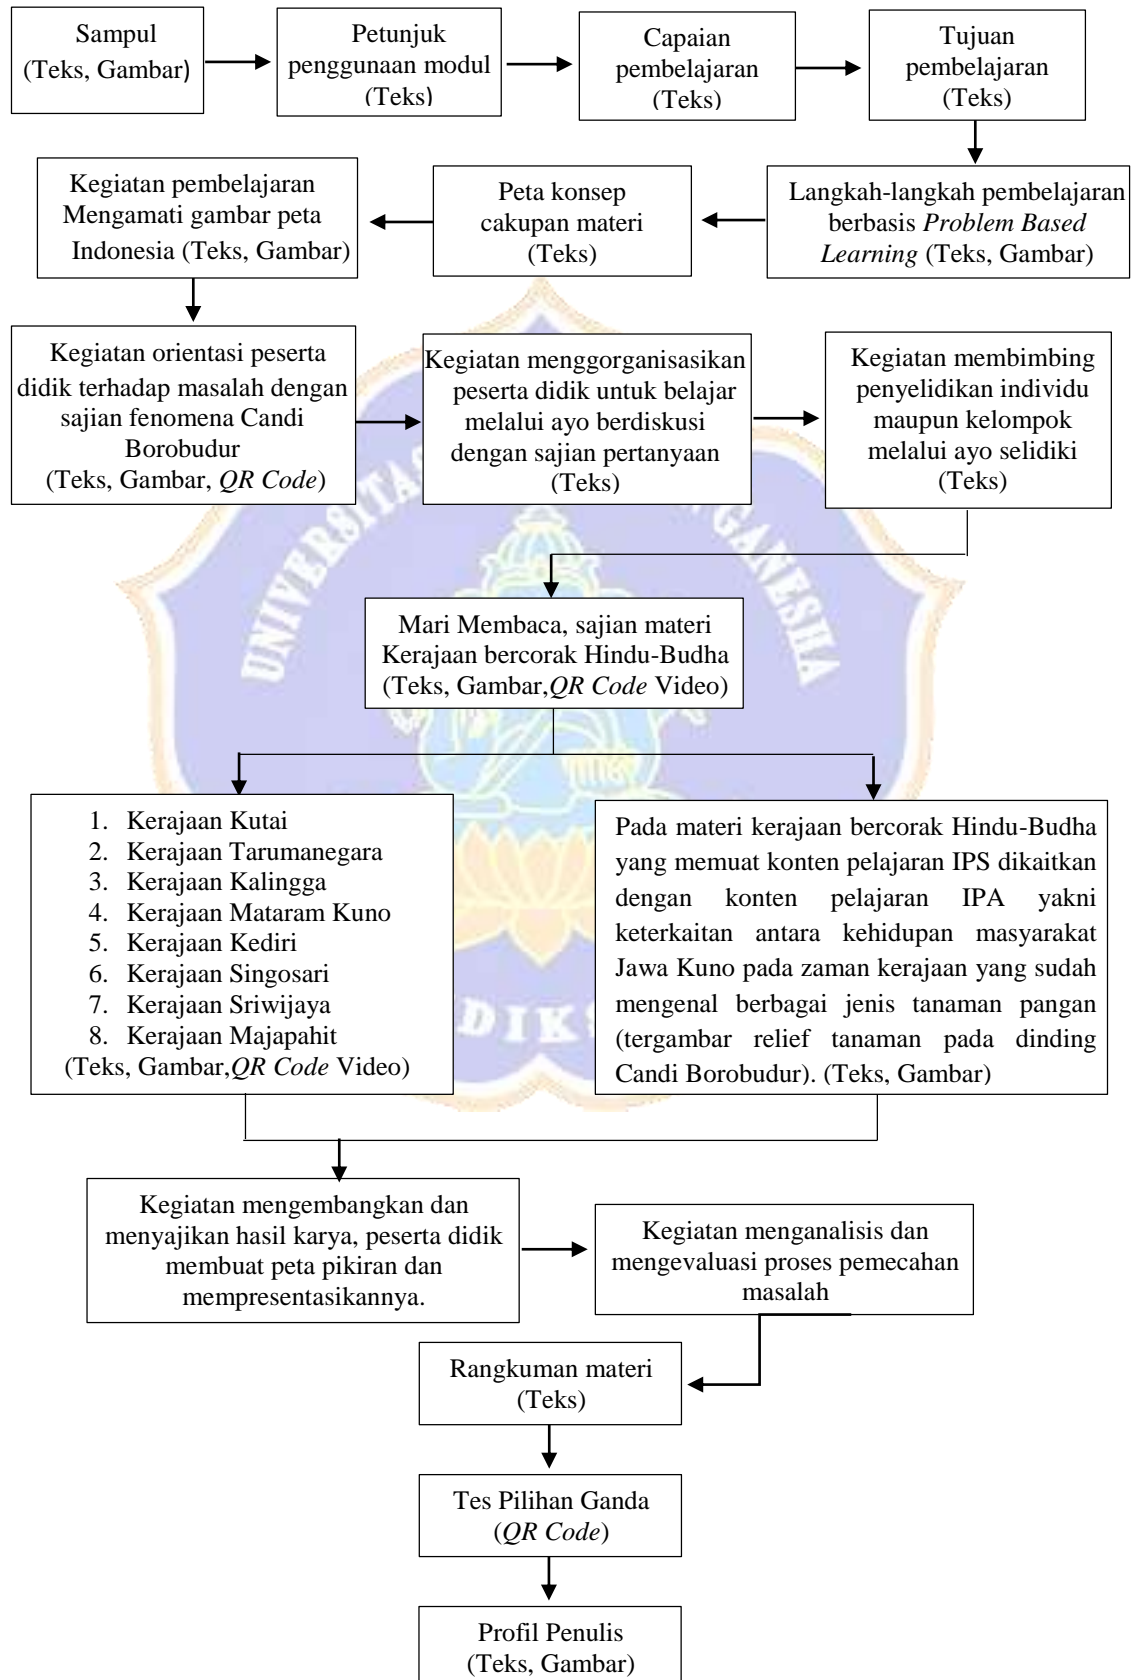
Sampul
(Teks, Gambar)

Petunjuk penggunaan modul
(Teks)

Capaian pembelajaran
(Teks)

Tujuan pembelajaran
(Teks)

Langkah-langkah pembelajaran berbasis *Problem Based Learning* (Teks, Gambar)

Peta konsep cakupan materi
(Teks)

Kegiatan pembelajaran Mengamati gambar peta Indonesia (Teks, Gambar)

Kegiatan orientasi peserta didik terhadap masalah dengan sajian fenomena Candi Borobudur
(Teks, Gambar, *QR Code*)

Kegiatan menggorganisasikan peserta didik untuk belajar melalui ayo berdiskusi dengan sajian pertanyaan
(Teks)

Kegiatan membimbing penyelidikan individu maupun kelompok melalui ayo selidiki
(Teks)

Mari Membaca, sajian materi Kerajaan bercorak Hindu-Budha
(Teks, Gambar,*QR Code* Video)

1. Kerajaan Kutai
2. Kerajaan Tarumanegara
3. Kerajaan Kalingga
4. Kerajaan Mataram Kuno
5. Kerajaan Kediri
6. Kerajaan Singosari
7. Kerajaan Sriwijaya
8. Kerajaan Majapahit
(Teks, Gambar,*QR Code* Video)

Pada materi kerajaan bercorak Hindu-Budha yang memuat konten pelajaran IPS dikaitkan dengan konten pelajaran IPA yakni keterkaitan antara kehidupan masyarakat Jawa Kuno pada zaman kerajaan yang sudah mengenal berbagai jenis tanaman pangan (tergambar relief tanaman pada dinding Candi Borobudur). (Teks, Gambar)

Kegiatan mengembangkan dan menyajikan hasil karya, peserta didik membuat peta pikiran dan mempresentasikannya.

Kegiatan menganalisis dan mengevaluasi proses pemecahan masalah

Rangkuman materi
(Teks)

Tes Pilihan Ganda
(*QR Code*)

Profil Penulis
(Teks, Gambar)